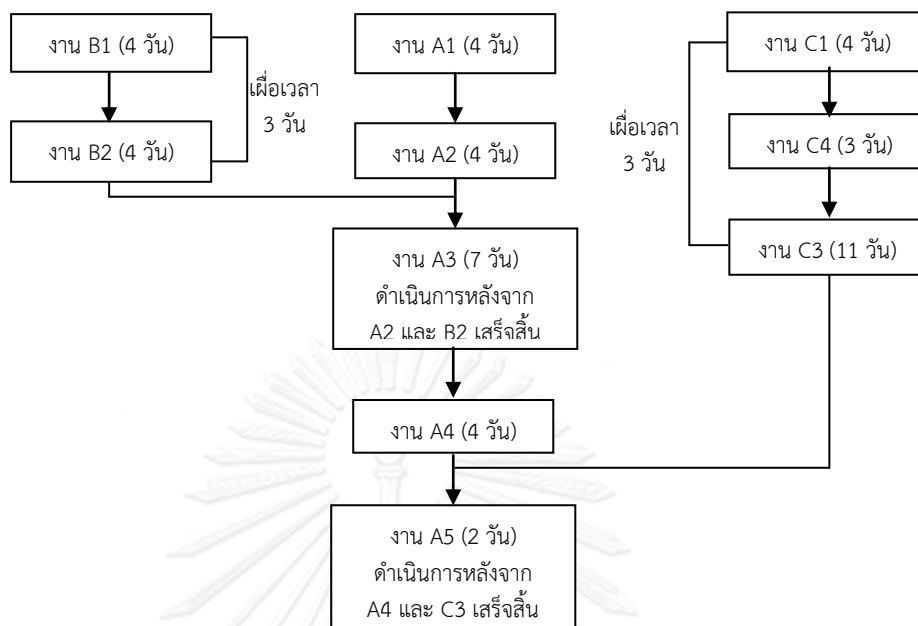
งาน B1 (4 วัน)

เผื่อเวลา 3 วัน

งาน B2 (4 วัน)

งาน A1 (4 วัน)

งาน A2 (4 วัน)

งาน C1 (4 วัน)

เผื่อเวลา 3 วัน

งาน C4 (3 วัน)

งาน C3 (11 วัน)

งาน A3 (7 วัน) ดำเนินการหลังจาก A2 และ B2 เสร็จสิ้น

งาน A4 (4 วัน)

งาน A5 (2 วัน) ดำเนินการหลังจาก A4 และ C3 เสร็จสิ้น